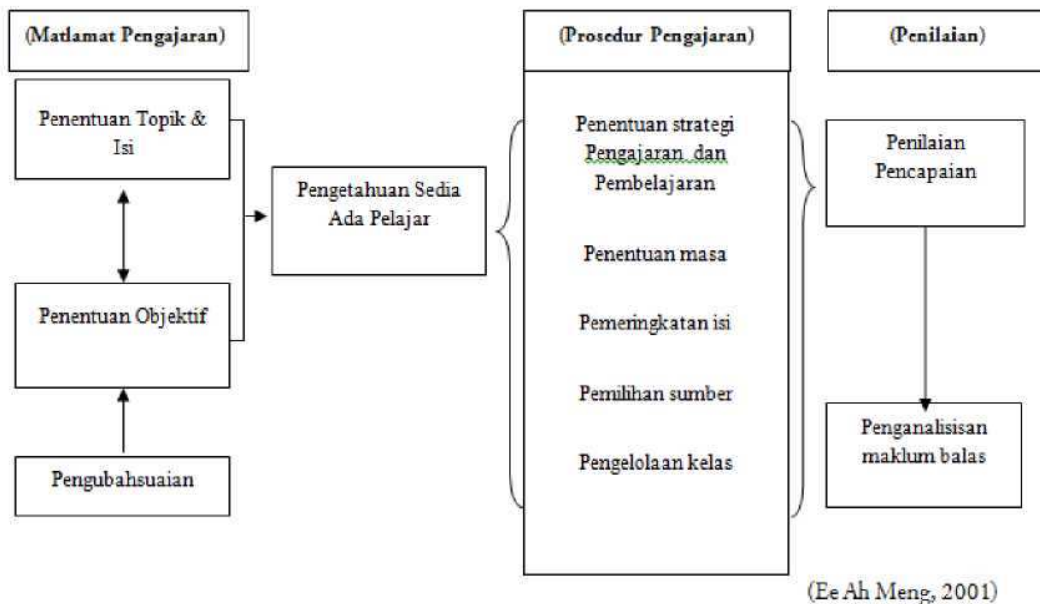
(Matlamat Pengajaran)

Penentuan Topik & Isi

Penentuan Objektif

Pengubahsuaian

Pengetahuan Sedia Ada Pelajar

(Prosedur Pengajaran)

Penentuan strategi Pengajaran dan Pembelajaran

Penentuan masa

Pemeringkatan isi

Pemilihan sumber

Pengelolaan kelas

(Penilaian)

Penilaian Pencapaian

Penganalisisan maklum balas

(Ee Ah Meng, 2001)